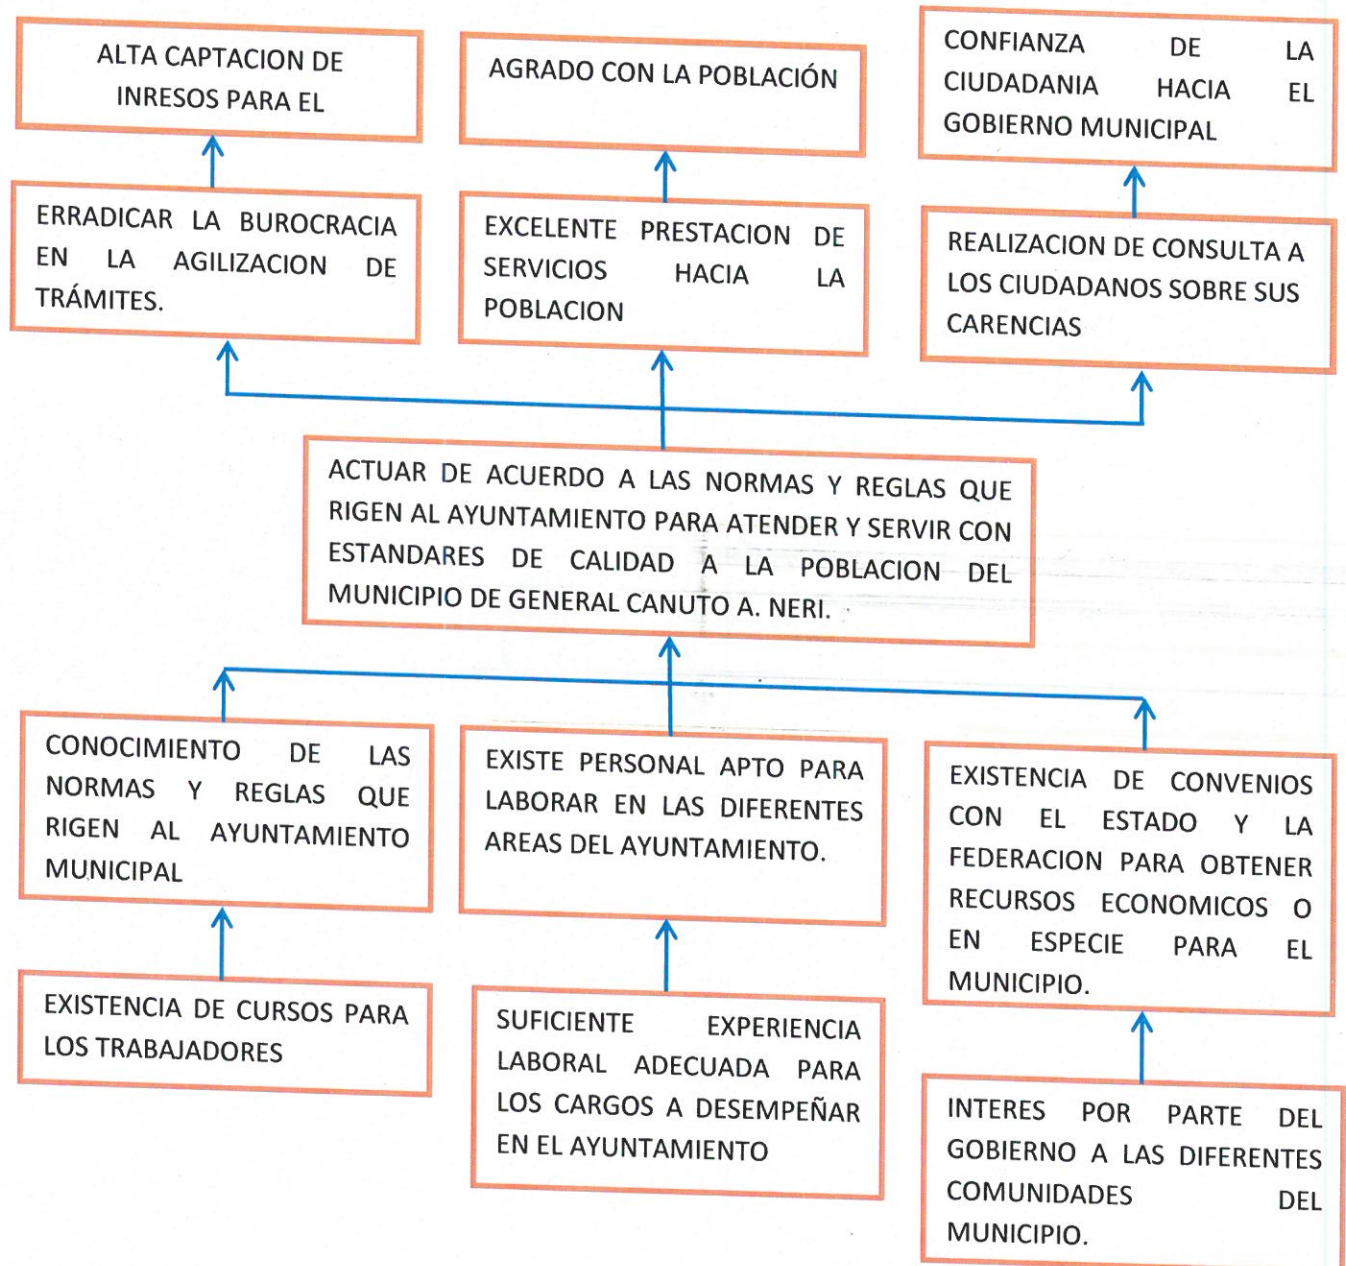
ALTA CAPTACION DE INRESOS PARA EL

AGRADO CON LA POBLACIÓN

CONFIANZA DE LA CIUDADANIA HACIA EL GOBIERNO MUNICIPAL

ERRADICAR LA BUROCRACIA EN LA AGILIZACION DE TRÁMITES.

EXCELENTE PRESTACION DE SERVICIOS HACIA LA POBLACION

REALIZACION DE CONSULTA A LOS CIUDADANOS SOBRE SUS CARENCIAS

ACTUAR DE ACUERDO A LAS NORMAS Y REGLAS QUE RIGEN AL AYUNTAMIENTO PARA ATENDER Y SERVIR CON ESTANDARES DE CALIDAD A LA POBLACION DEL MUNICIPIO DE GENERAL CANUTO A. NERI.

CONOCIMIENTO DE LAS NORMAS Y REGLAS QUE RIGEN AL AYUNTAMIENTO MUNICIPAL

EXISTE PERSONAL APTO PARA LABORAR EN LAS DIFERENTES AREAS DEL AYUNTAMIENTO.

EXISTENCIA DE CONVENIOS CON EL ESTADO Y LA FEDERACION PARA OBTENER RECURSOS ECONOMICOS O EN ESPECIE PARA EL MUNICIPIO.

EXISTENCIA DE CURSOS PARA LOS TRABAJADORES

SUFICIENTE EXPERIENCIA LABORAL ADECUADA PARA LOS CARGOS A DESEMPEÑAR EN EL AYUNTAMIENTO

INTERES POR PARTE DEL GOBIERNO A LAS DIFERENTES COMUNIDADES DEL MUNICIPIO.